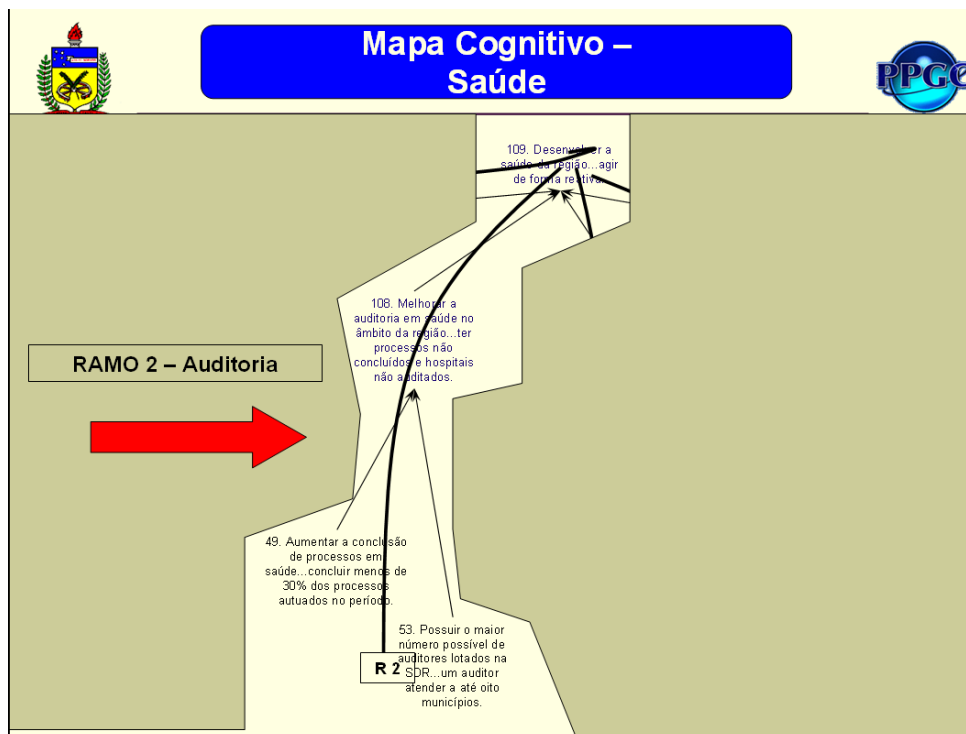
Mapa Cognitivo – Saúde

PPGC

109. Desenvolver a saúde da região...agir de forma reativa.

108. Melhorar a auditoria em saúde no âmbito da região...ter processos não concluídos e hospitais não auditados.

RAMO 2 – Auditoria

49. Aumentar a conclusão de processos em saúde...concluir menos de 30% dos processos autuados no período.

53. Possuir o maior número possível de auditores lotados na SDR...um auditor atender a até oito municípios.

R 2